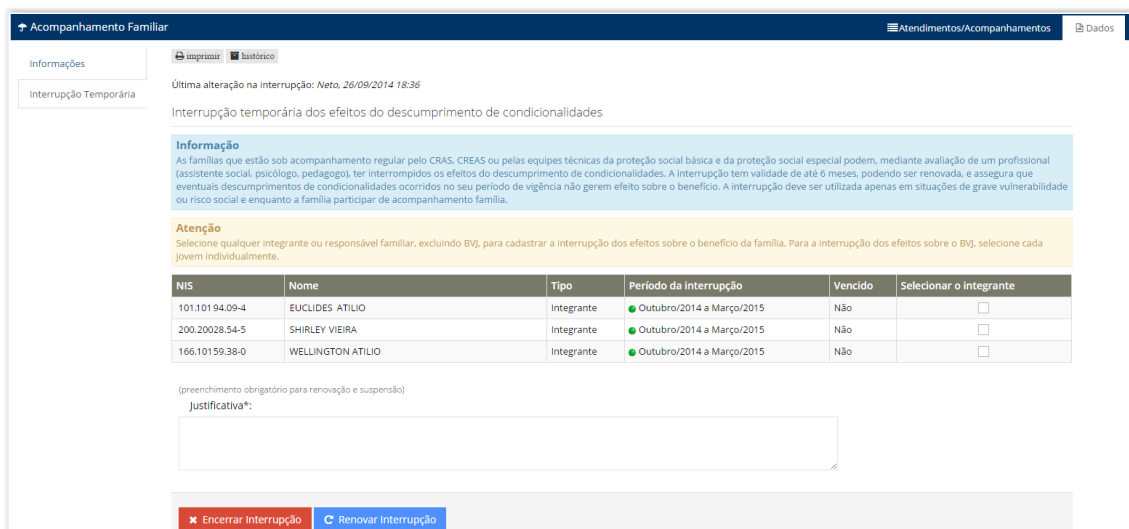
Acompanhamento Familiar

Atendimentos/Acompanhamentos

Dados

Informações

Interrupção Temporária

imprimir

histórico

Última alteração na interrupção: Neto, 26/09/2014 18:36

Interrupção temporária dos efeitos do descumprimento de condicionalidades

Informação

As famílias que estão sob acompanhamento regular pelo CRAS, CREAS ou pelas equipes técnicas da proteção social básica e da proteção social especial podem, mediante avaliação de um profissional (assistente social, psicólogo, pedagogo), ter interrompidos os efeitos do descumprimento de condicionalidades. A interrupção tem validade de até 6 meses, podendo ser renovada, e assegura que eventuais descumprimentos de condicionalidades ocorridos no seu período de vigência não gerem efeito sobre o benefício. A interrupção deve ser utilizada apenas em situações de grave vulnerabilidade ou risco social e enquanto a família participar de acompanhamento família.

Atenção

Selecione qualquer integrante ou responsável familiar, excluindo BVJ, para cadastrar a interrupção dos efeitos sobre o benefício da família. Para a interrupção dos efeitos sobre o BVJ, selecione cada jovem individualmente.

| NIS | Nome | Tipo | Período da interrupção | Vencido | Selecionar o integrante |
|---|---|---|---|---|---|
| 101.10194.09-4 | EUCLIDES ATILIO | Integrante | Outubro/2014 a Março/2015 | Não | |
| 200.20028.54-5 | SHIRLEY VIEIRA | Integrante | Outubro/2014 a Março/2015 | Não | |
| 166.10159.38-0 | WELLINGTON ATILIO | Integrante | Outubro/2014 a Março/2015 | Não | |

(preenchimento obrigatório para renovação e suspensão)

Justificativa*:

Encerrar Interrupção

Renovar Interrupção